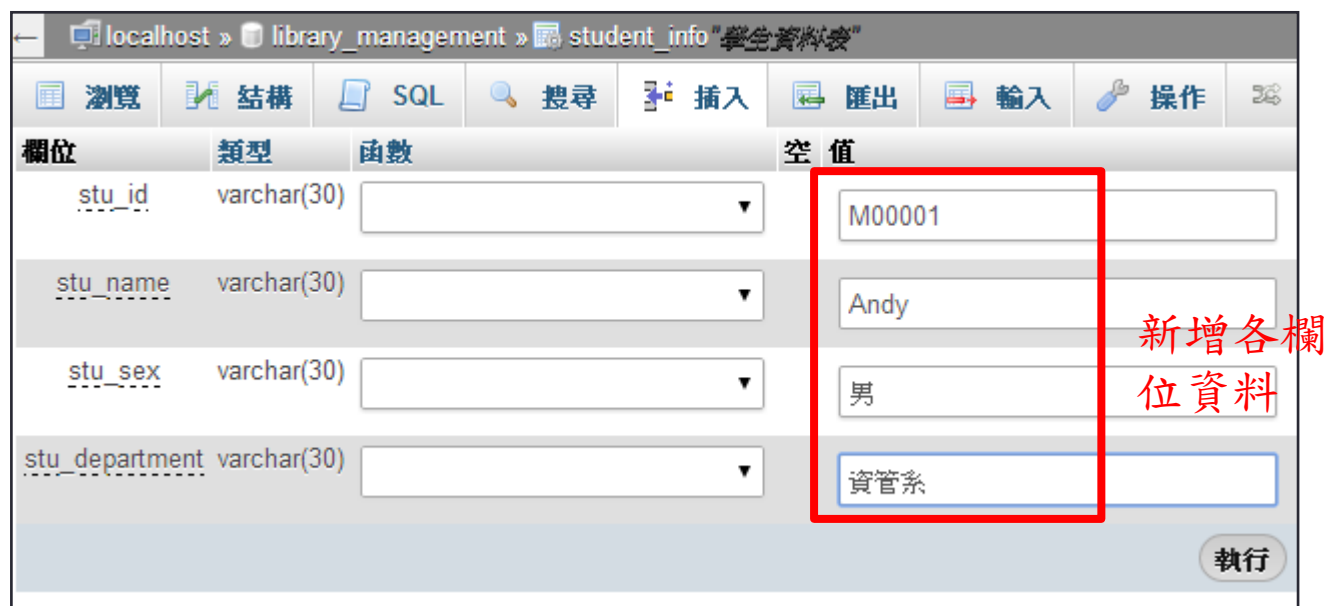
← localhost » library_management » student_info "學生資料表"

瀏覽 結構 SQL 搜尋 插入 匯出 輸入 操作

| 欄位 | 類型 | 函數 | 空 | 值 |
|---|---|---|---|---|
| stu_id | varchar(30) | ▼ | | M00001 |
| stu_name | varchar(30) | ▼ | | Andy |
| stu_sex | varchar(30) | ▼ | | 男 |
| stu_department | varchar(30) | ▼ | | 資管系 |

新增各欄位資料

執行